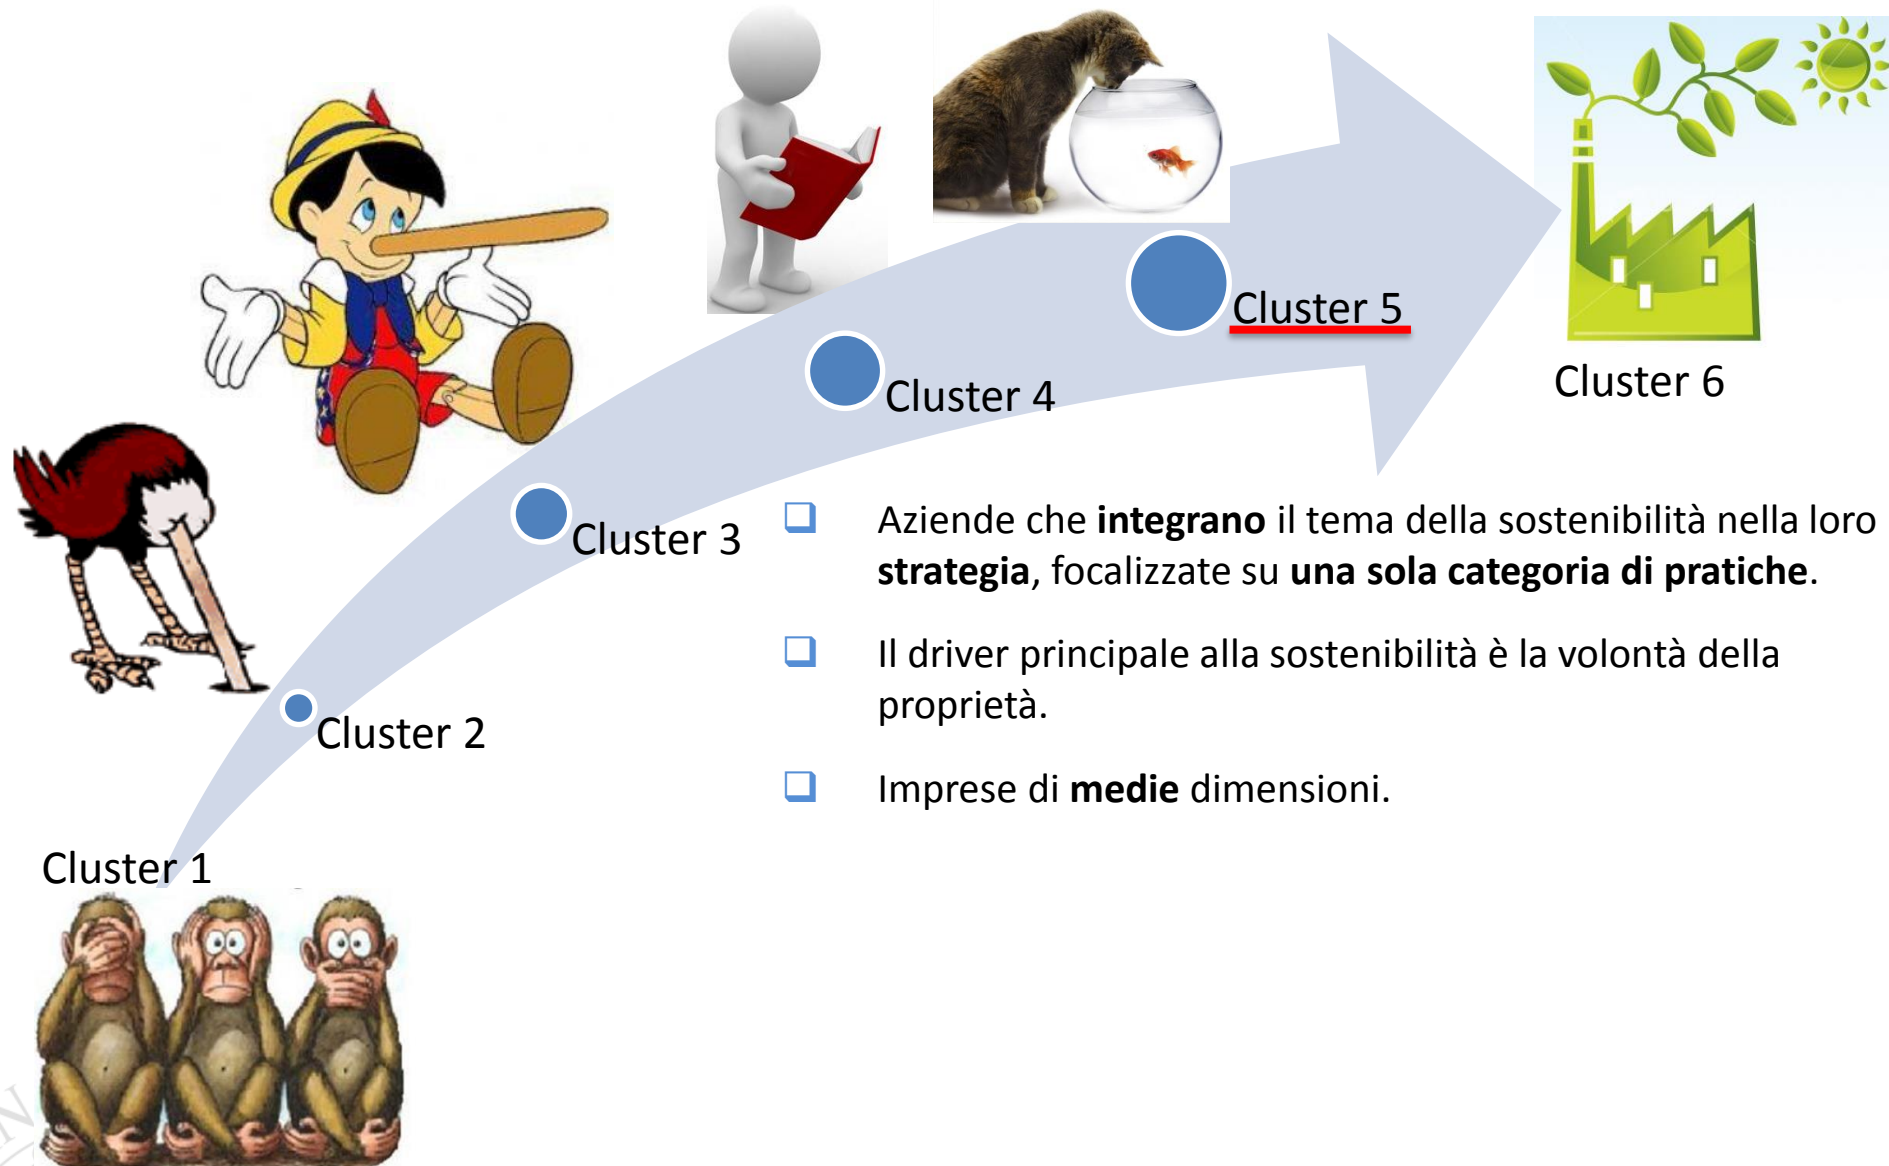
Cluster 5

Cluster 6

Cluster 4

Cluster 3

Cluster 2

Cluster 1

Aziende che **integrano** il tema della sostenibilità nella loro **strategia**, focalizzate su **una sola categoria di pratiche**.

Il driver principale alla sostenibilità è la volontà della proprietà.

Imprese di **medie** dimensioni.